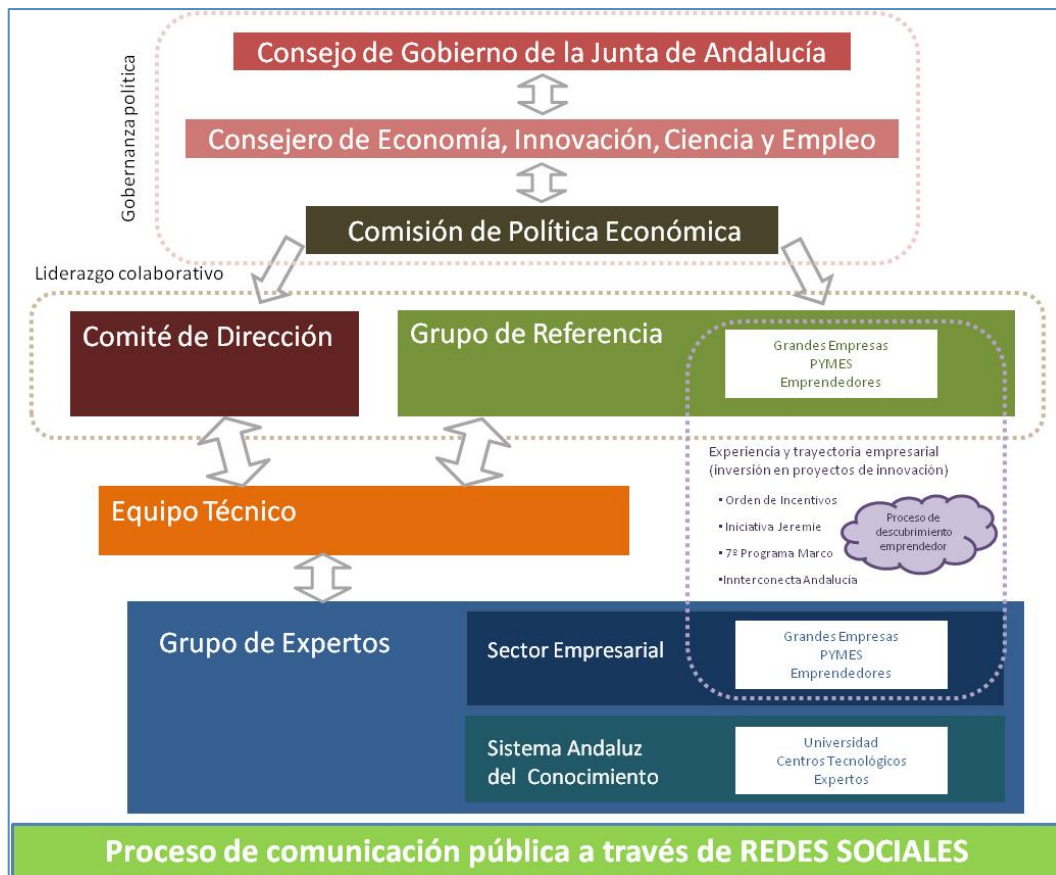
Gobernanza política

Consejo de Gobierno de la Junta de Andalucía

Consejero de Economía, Innovación, Ciencia y Empleo

Comisión de Política Económica

Liderazgo colaborativo

Comité de Dirección

Grupo de Referencia

Grandes Empresas
PYMES
Emprendedores

Experiencia y trayectoria empresarial (inversión en proyectos de innovación)

• Orden de Incentivos
• Iniciativa Jeremie
• 7º Programa Marco
• Innterconecta Andalucía

Proceso de descubrimiento emprendedor

Equipo Técnico

Grupo de Expertos

Sector Empresarial

Grandes Empresas
PYMES
Emprendedores

Sistema Andaluz del Conocimiento

Universidad
Centros Tecnológicos
Expertos

Proceso de comunicación pública a través de REDES SOCIALES